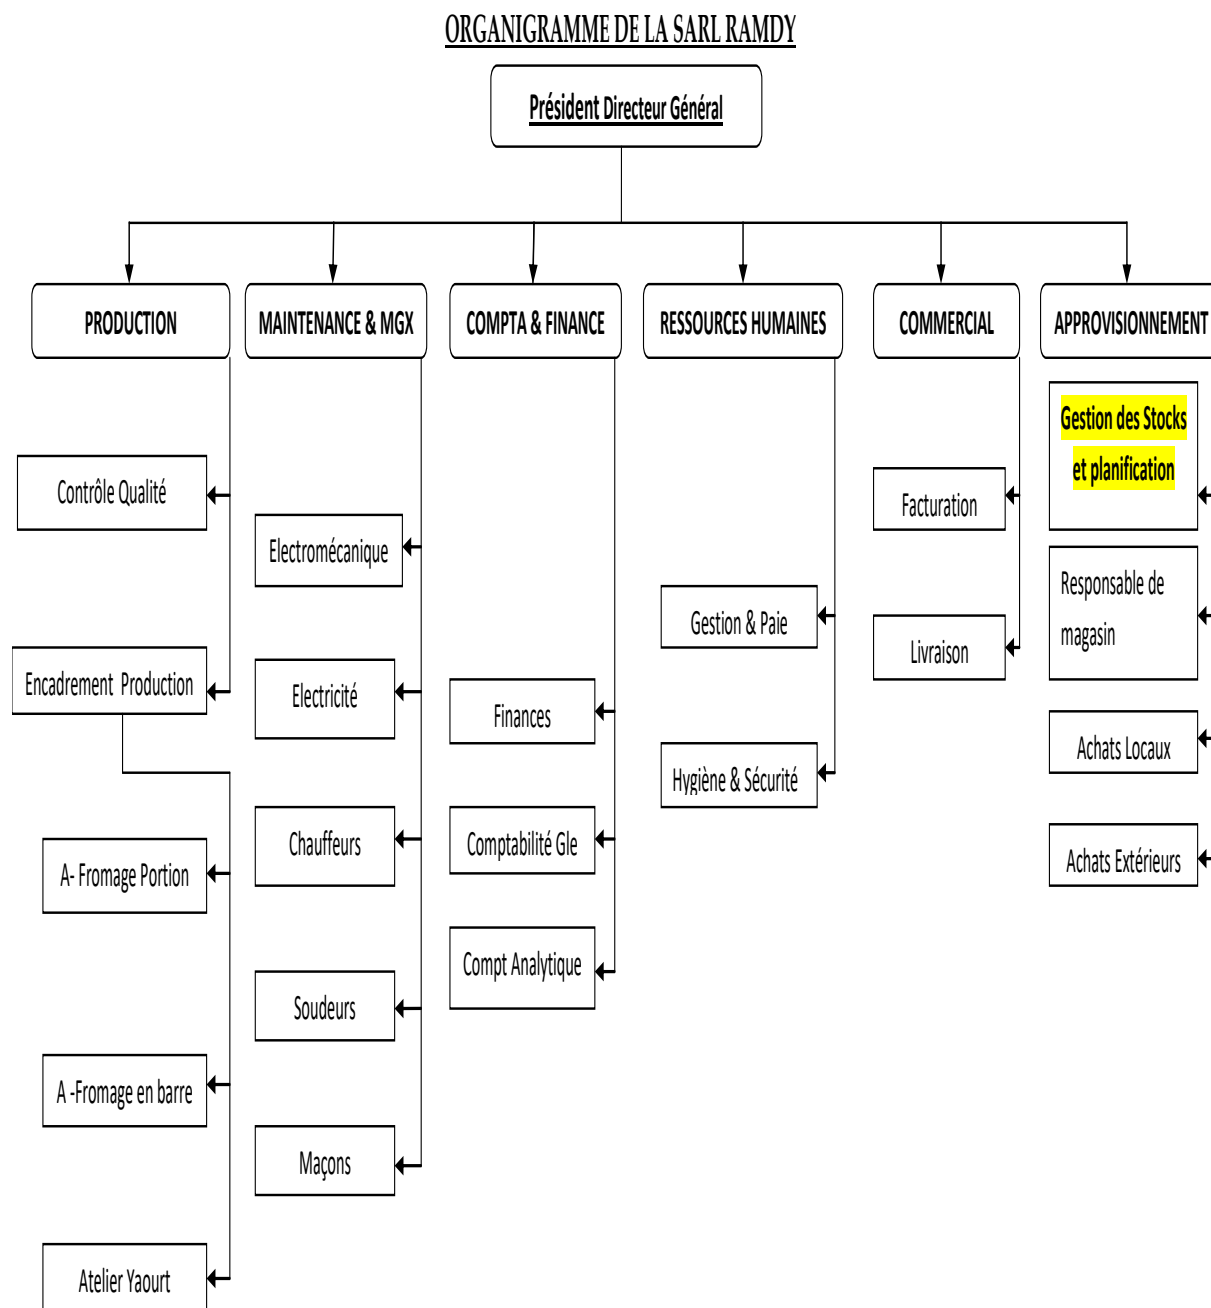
ORGANIGRAMME DE LA SARL RAMDY

Président Directeur Général

PRODUCTION

Contrôle Qualité

Encadrement Production

A- Fromage Portion

A -Fromage en barre

Atelier Yaourt

MAINTENANCE & MGX

Electromécanique

Electricité

Chauffeurs

Soudeurs

Maçons

COMPTA & FINANCE

Finances

Comptabilité Gle

Compt Analytique

RESSOURCES HUMAINES

Gestion & Paie

Hygiène & Sécurité

COMMERCIAL

Facturation

Livraison

APPROVISIONNEMENT

Gestion des Stocks et planification

Responsable de magasin

Achats Locaux

Achats Extérieurs